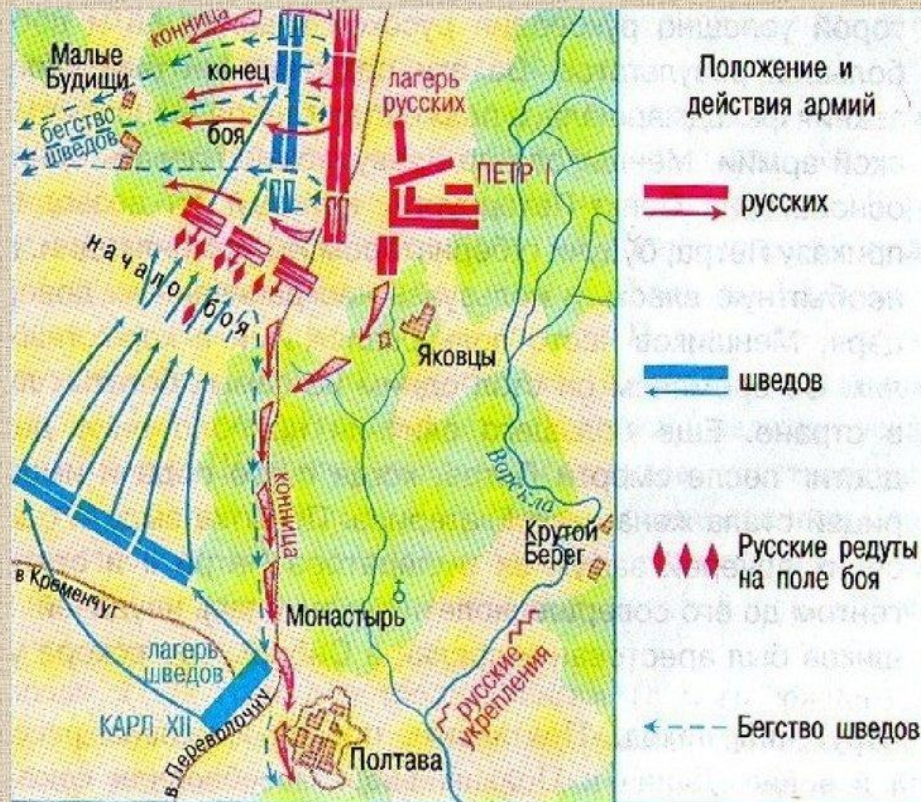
конница
Малые Будищи
конец боя
лагерь русских
бегство шведов
ПЕТР I
начало боя
Яковцы
Ворскла
конница
Крутой Берег
в Кременчуг
Монастырь
лагерь шведов
КАРЛ XII
в Переволочну
русские укрепления
Полтава

Положение и действия армий
русских
шведов
Русские редуты на поле боя
Бегство шведов